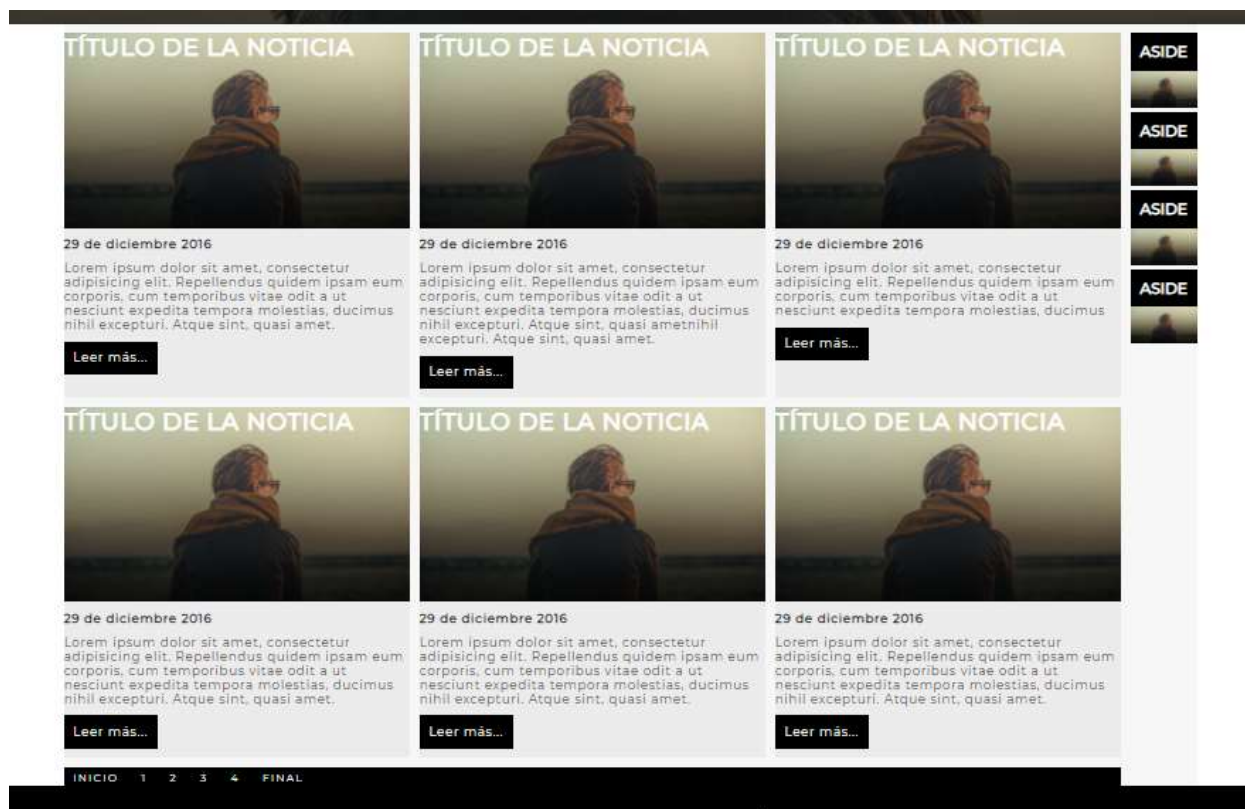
TÍTULO DE LA NOTICIA

29 de diciembre 2016

Lorem ipsum dolor sit amet, consectetur adipisicing elit. Repellendus quidem ipsam eum corporis, cum temporibus vitae odit a ut nesciunt expedita tempora molestias, ducimus nihil excepturi. Atque sint, quasi amet.

Leer más...

TÍTULO DE LA NOTICIA

29 de diciembre 2016

Lorem ipsum dolor sit amet, consectetur adipisicing elit. Repellendus quidem ipsam eum corporis, cum temporibus vitae odit a ut nesciunt expedita tempora molestias, ducimus nihil excepturi. Atque sint, quasi ametnihil excepturi. Atque sint, quasi amet.

Leer más...

TÍTULO DE LA NOTICIA

29 de diciembre 2016

Lorem ipsum dolor sit amet, consectetur adipisicing elit. Repellendus quidem ipsam eum corporis, cum temporibus vitae odit a ut nesciunt expedita tempora molestias, ducimus

Leer más...

ASIDE

ASIDE

ASIDE

ASIDE

TÍTULO DE LA NOTICIA

29 de diciembre 2016

Lorem ipsum dolor sit amet, consectetur adipisicing elit. Repellendus quidem ipsam eum corporis, cum temporibus vitae odit a ut nesciunt expedita tempora molestias, ducimus nihil excepturi. Atque sint, quasi amet.

Leer más...

TÍTULO DE LA NOTICIA

29 de diciembre 2016

Lorem ipsum dolor sit amet, consectetur adipisicing elit. Repellendus quidem ipsam eum corporis, cum temporibus vitae odit a ut nesciunt expedita tempora molestias, ducimus nihil excepturi. Atque sint, quasi amet.

Leer más...

TÍTULO DE LA NOTICIA

29 de diciembre 2016

Lorem ipsum dolor sit amet, consectetur adipisicing elit. Repellendus quidem ipsam eum corporis, cum temporibus vitae odit a ut nesciunt expedita tempora molestias, ducimus nihil excepturi. Atque sint, quasi amet.

Leer más...

INICIO 1 2 3 4 FINAL